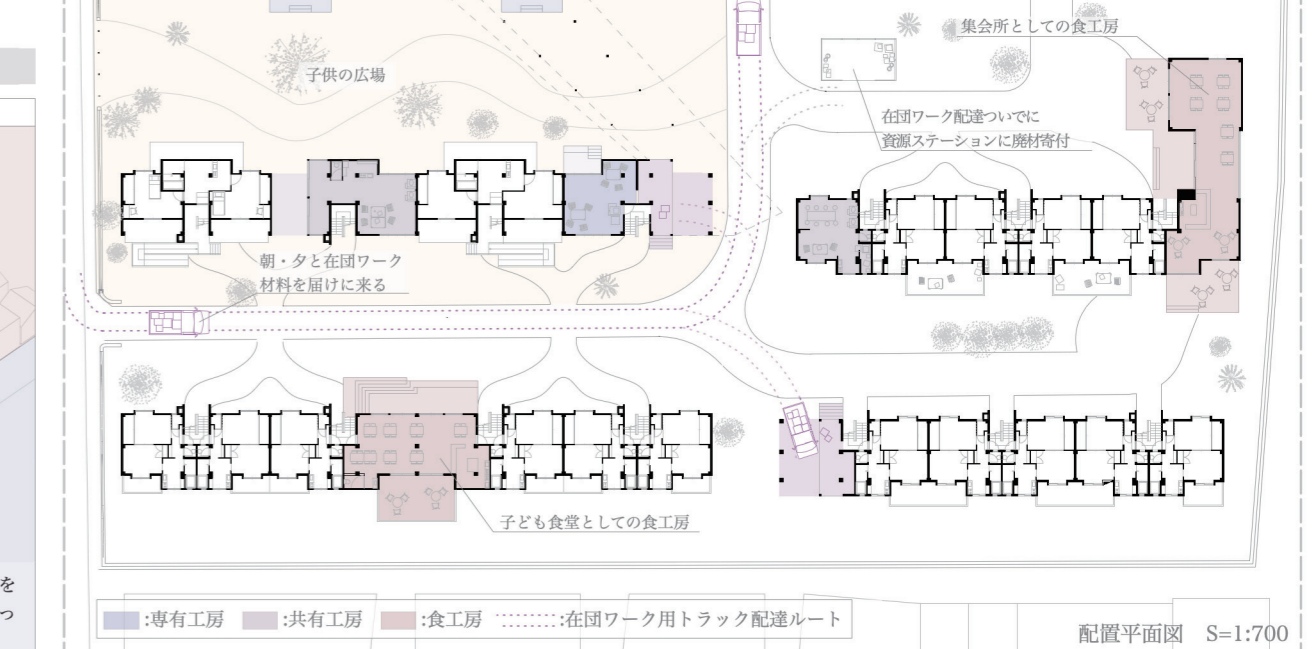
集会所としての食工房

子供の広場

在団ワーク配達ついでに資源ステーションに廃材寄付

朝・夕と在団ワーク材料を届けに来る

子ども食堂としての食工房

を

つ

:専有工房 :共有工房 :食工房 :::::::::在団ワーク用トラック配達ルート

配置平面図 S=1:700